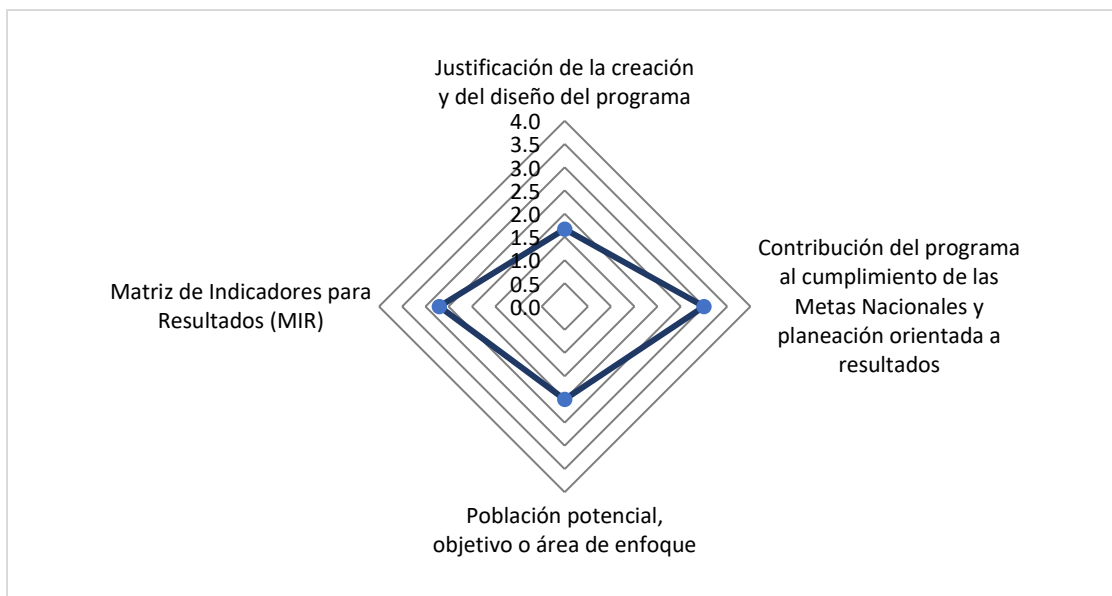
Justificación de la creación y del diseño del programa

4.0
3.5
3.0
2.5
2.0
1.5
1.0
0.5
0.0

Contribución del programa al cumplimiento de las Metas Nacionales y planeación orientada a resultados

Matriz de Indicadores para Resultados (MIR)

Población potencial, objetivo o área de enfoque